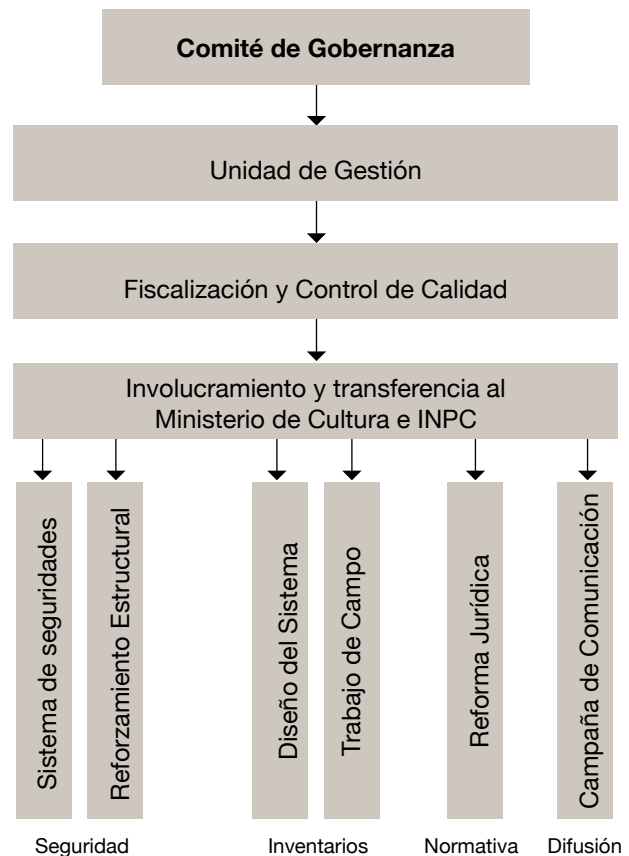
Comité de Gobernanza

Unidad de Gestión

Fiscalización y Control de Calidad

Involucramiento y transferencia al Ministerio de Cultura e INPC

Sistema de seguridades

Reforzamiento Estructural

Diseño del Sistema

Trabajo de Campo

Reforma Jurídica

Campaña de Comunicación

Seguridad

Inventarios

Normativa

Difusión